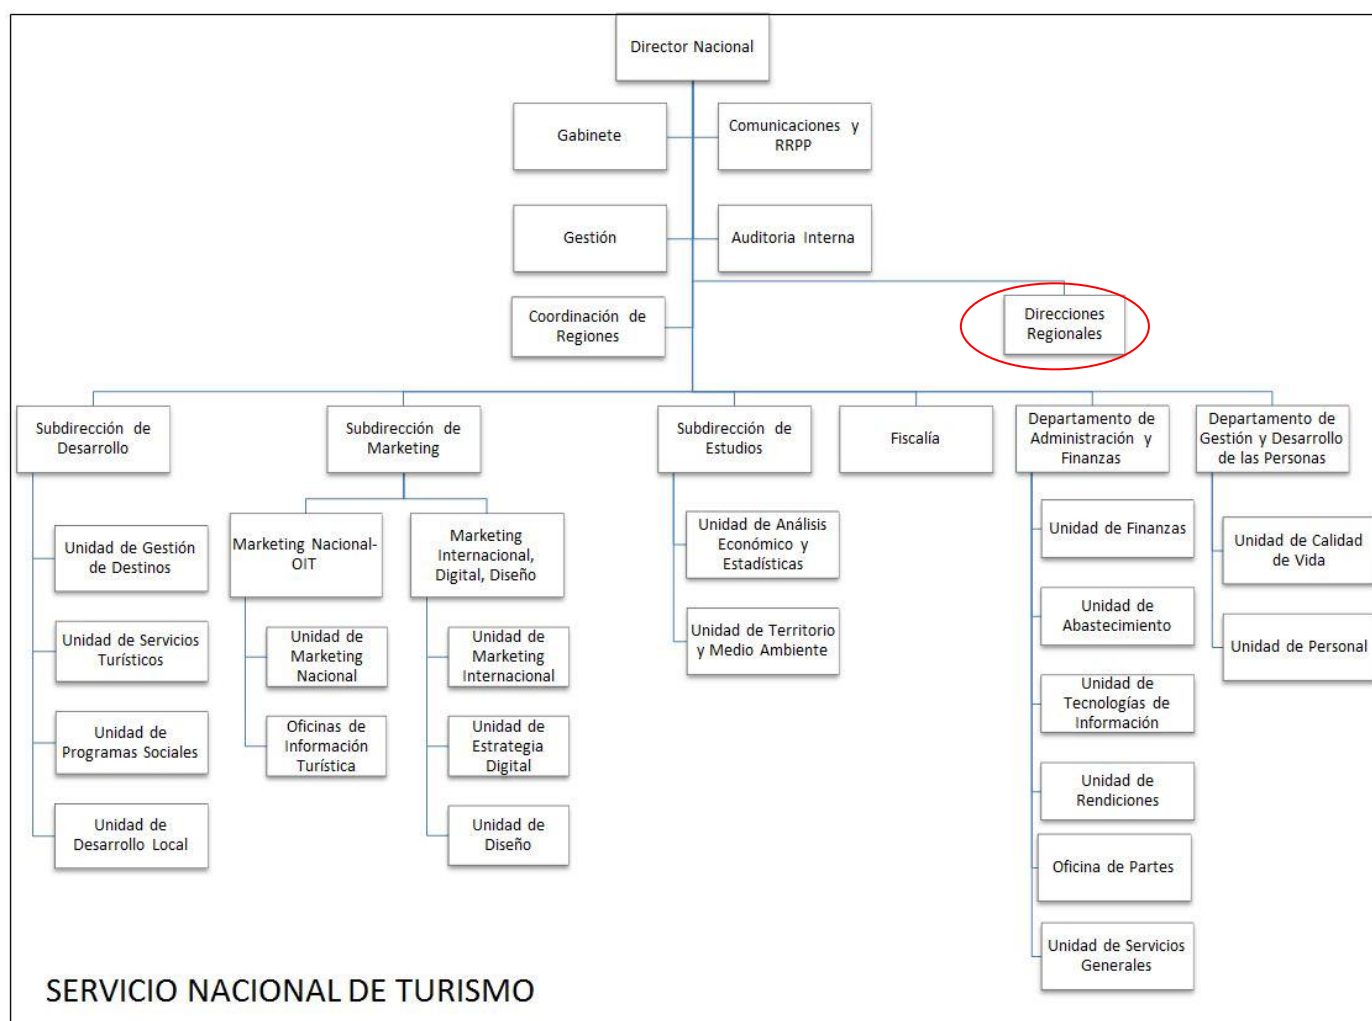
Director Nacional

Gabinete

Comunicaciones y RRPP

Gestión

Auditoria Interna

Coordinación de Regiones

Direcciones Regionales

Subdirección de Desarrollo

Unidad de Gestión de Destinos

Unidad de Servicios Turísticos

Unidad de Programas Sociales

Unidad de Desarrollo Local

Subdirección de Marketing

Marketing Nacional-OIT

Unidad de Marketing Nacional

Oficinas de Información Turística

Marketing Internacional, Digital, Diseño

Unidad de Marketing Internacional

Unidad de Estrategia Digital

Unidad de Diseño

Subdirección de Estudios

Unidad de Análisis Económico y Estadísticas

Unidad de Territorio y Medio Ambiente

Fiscalía

Departamento de Administración y Finanzas

Unidad de Finanzas

Unidad de Abastecimiento

Unidad de Tecnologías de Información

Unidad de Rendiciones

Oficina de Partes

Unidad de Servicios Generales

Departamento de Gestión y Desarrollo de las Personas

Unidad de Calidad de Vida

Unidad de Personal

SERVICIO NACIONAL DE TURISMO